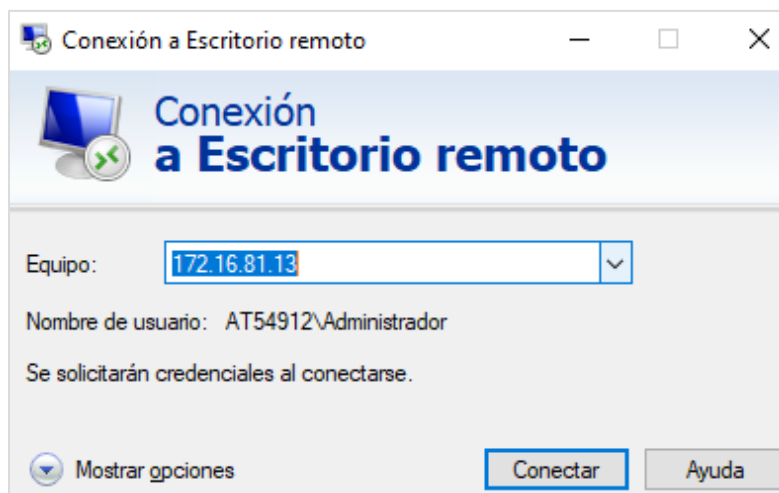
Conexión a Escritorio remoto

Conexión
a Escritorio remoto

Equipo: 172.16.81.13

Nombre de usuario: AT54912\Administrador

Se solicitarán credenciales al conectarse.

Mostrar opciones

Conectar

Ayuda